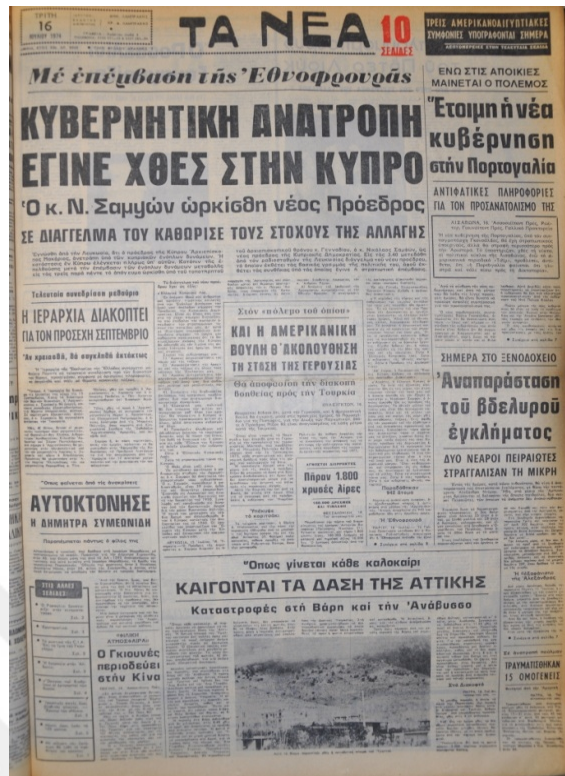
ΤΡΙΤΗ
16
ΙΟΥΛΙΟΥ 1974

ΤΑ ΝΕΑ

10
ΔΡΑΧΜΕΣ

ΤΡΕΙΣ ΑΜΕΡΙΚΑΝΟΑΙΓΥΠΤΙΑΚΕΣ ΣΥΜΦΩΝΙΕΣ ΥΠΟΓΡΑΦΟΝΤΑΙ ΣΗΜΕΡΑ

Μὲ ἐπέμβαση τῆς Ἐθνοφρουρᾶς

ΚΥΒΕΡΝΗΤΙΚΗ ΑΝΑΤΡΟΠΗ ΕΓΙΝΕ ΧΘΕΣ ΣΤΗΝ ΚΥΠΡΟ

Ὁ κ. Ν. Σαμψὼν ὡρκίσθη νέος Πρόεδρος

ΣΕ ΔΙΑΓΓΕΛΜΑ ΤΟΥ ΚΑΘΟΡΙΣΕ ΤΟΥΣ ΣΤΟΧΟΥΣ ΤΗΣ ΑΛΛΑΓΗΣ

ΕΝΩ ΣΤΙΣ ΑΠΟΙΚΙΕΣ ΜΑΙΝΕΤΑΙ Ο ΠΟΛΕΜΟΣ

Ἕτοιμη ἡ νέα κυβέρνηση στὴν Πορτογαλία

ΑΝΤΙΦΑΤΙΚΕΣ ΠΛΗΡΟΦΟΡΙΕΣ ΓΙΑ ΤΟΝ ΠΡΟΣΑΝΑΤΟΛΙΣΜΟ ΤΗΣ

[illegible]

Η ΙΕΡΑΡΧΙΑ ΔΙΑΚΟΠΤΕΙ ΓΙΑ ΤΟΝ ΠΡΟΣΕΧΗ ΣΕΠΤΕΜΒΡΙΟ

Στὸν «πόλεμο τοῦ ὀπίου»

ΚΑΙ Η ΑΜΕΡΙΚΑΝΙΚΗ ΒΟΥΛΗ Θ' ΑΚΟΛΟΥΘΗΣΗ ΤΗ ΣΤΑΣΗ ΤΗΣ ΓΕΡΟΥΣΙΑΣ

Θὰ ἀποφασίση τὴν διακοπὴ βοηθείας πρὸς τὴν Τουρκία

ΣΗΜΕΡΑ ΣΤΟ ΞΕΝΟΔΟΧΕΙΟ

Ἀναπαράσταση τοῦ βδελυροῦ ἐγκλήματος

ΔΥΟ ΝΕΑΡΟΙ ΠΕΙΡΑΙΩΤΕΣ ΣΤΡΑΓΓΑΛΙΣΑΝ ΤΗ ΜΙΚΡΗ

Πῆραν 1.800 χρυσὲς λίρες

ΑΥΤΟΚΤΟΝΗΣΕ Η ΔΗΜΗΤΡΑ ΣΥΜΕΩΝΙΔΗ

Ὅπως γίνεται κάθε καλοκαίρι

ΚΑΙΓΟΝΤΑΙ ΤΑ ΔΑΣΗ ΤΗΣ ΑΤΤΙΚΗΣ

Καταστροφὲς στὴ Βάρη καὶ τὴν Ἀνάβυσσο

Ο Γκιουσέ περιοδεύει στην Κίνα

ΤΡΑΥΜΑΤΙΣΘΗΚΑΝ 15 ΟΜΟΓΕΝΕΙΣ

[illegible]